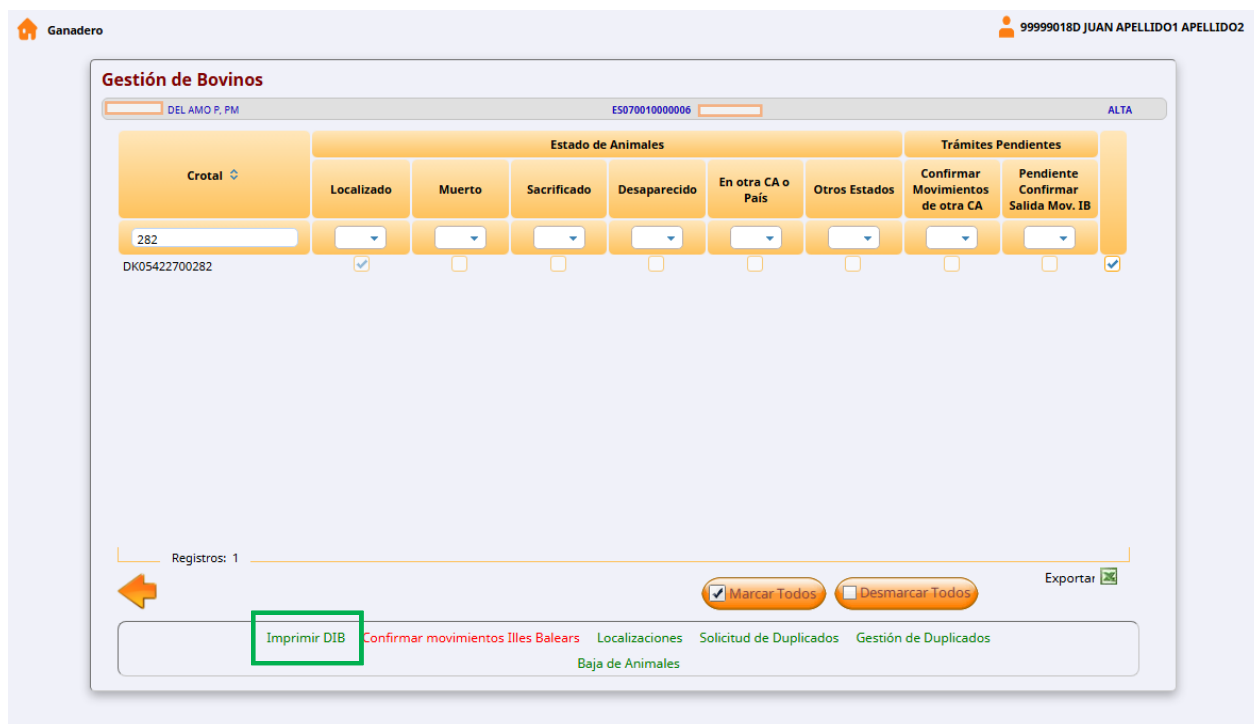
Ganadero

99999018D JUAN APELLIDO1 APELLIDO2

Gestión de Bovinos

DEL AMO P, PM    ES070010000006    ALTA

| Crotal | Estado de Animales | | | | | | Trámites Pendientes | | |
|---|---|---|---|---|---|---|---|---|---|
| | Localizado | Muerto | Sacrificado | Desaparecido | En otra CA o País | Otros Estados | Confirmar Movimientos de otra CA | Pendiente Confirmar Salida Mov. IB | |
| 282 | | | | | | | | | |
| DK05422700282 | ☑ | ☐ | ☐ | ☐ | ☐ | ☐ | ☐ | ☐ | ☑ |

Registros: 1

Exportar

Marcar Todos    Desmarcar Todos

Imprimir DIB   Confirmar movimientos Illes Balears   Localizaciones   Solicitud de Duplicados   Gestión de Duplicados
Baja de Animales